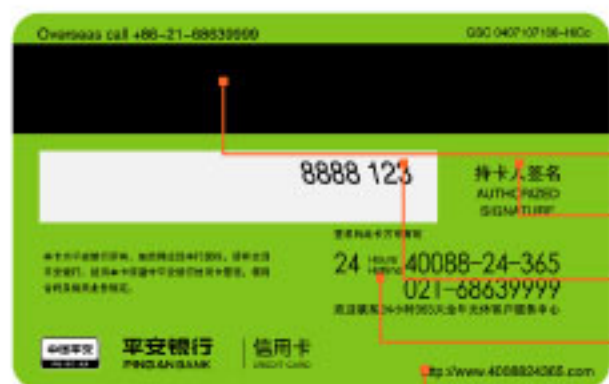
Overseas call +86-21-68639999

GSC 0407107156-HiCo

8888 123

持卡人签名
AUTHORIZED
SIGNATURE

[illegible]

24 HOUR HOTLINE 40088-24-365
021-68639999

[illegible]

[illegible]

平安银行
PINGAN BANK

信用卡
CREDIT CARD

http://www.4008824365.com